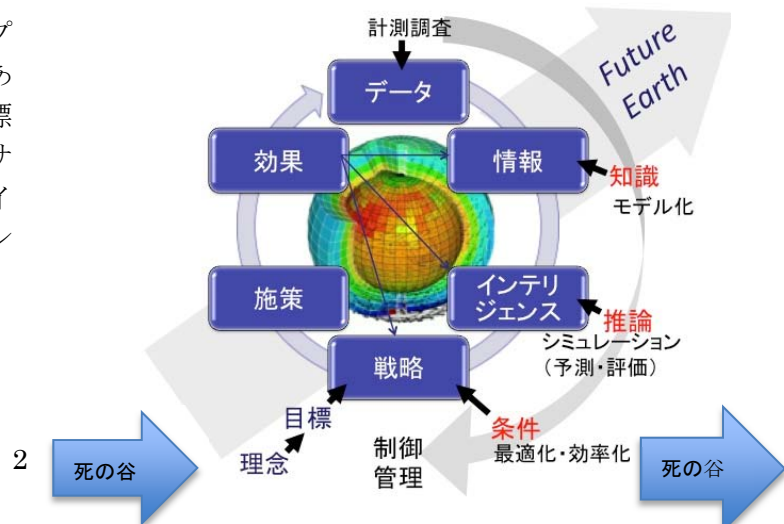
プ
ろ
標
サ
イ
ン

計測調査

Future Earth

データ

効果

情報

知識
モデル化

施策

インテリジェンス

推論
シミュレーション
（予測・評価）

戦略

目標

理念

制御
管理

条件
最適化・効率化

2

死の谷

死の谷